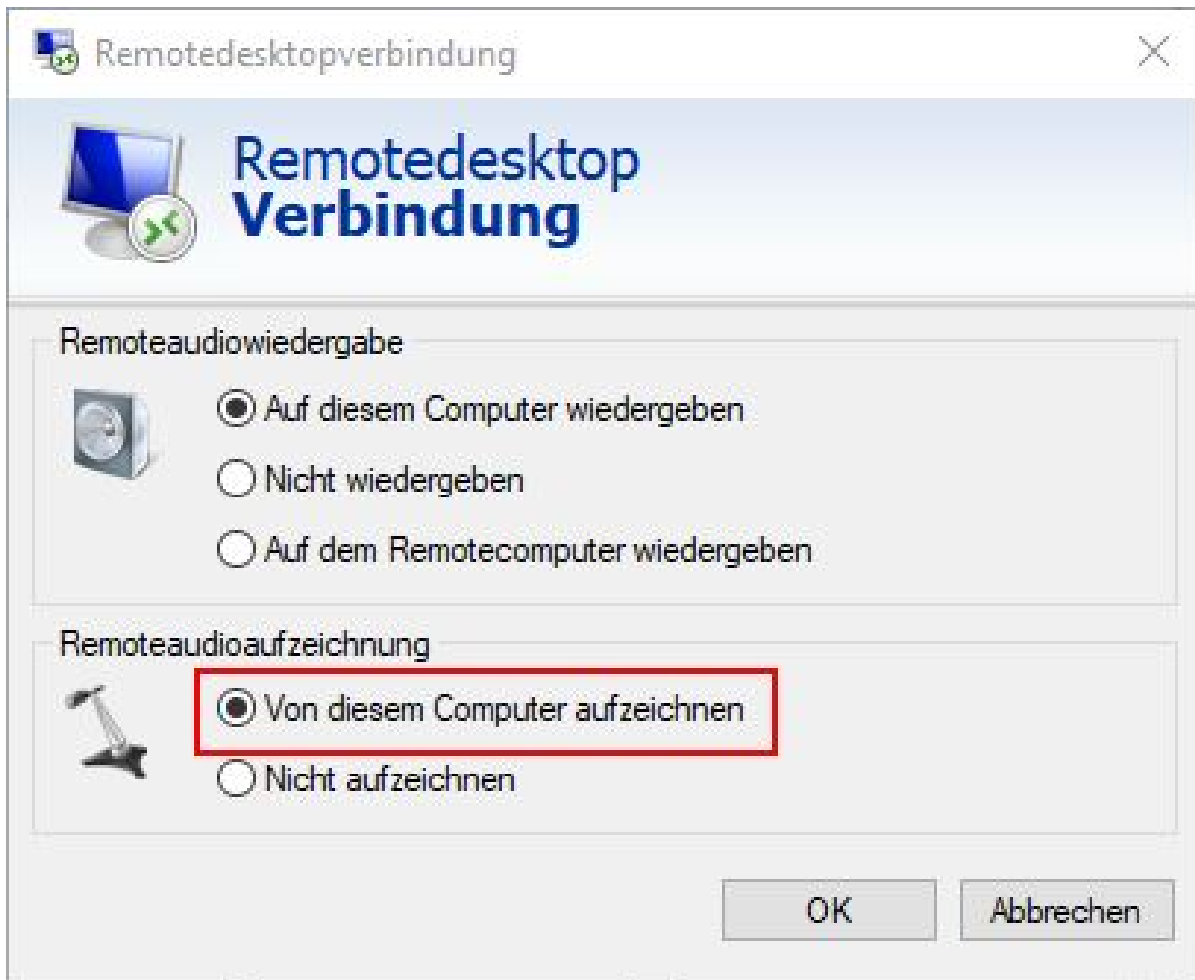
Remotedesktopverbindung

Remotedesktop
Verbindung

Remoteaudiowiedergabe

Auf diesem Computer wiedergeben

Nicht wiedergeben

Auf dem Remotecomputer wiedergeben

Remoteaudioaufzeichnung

Von diesem Computer aufzeichnen

Nicht aufzeichnen

OK

Abbrechen